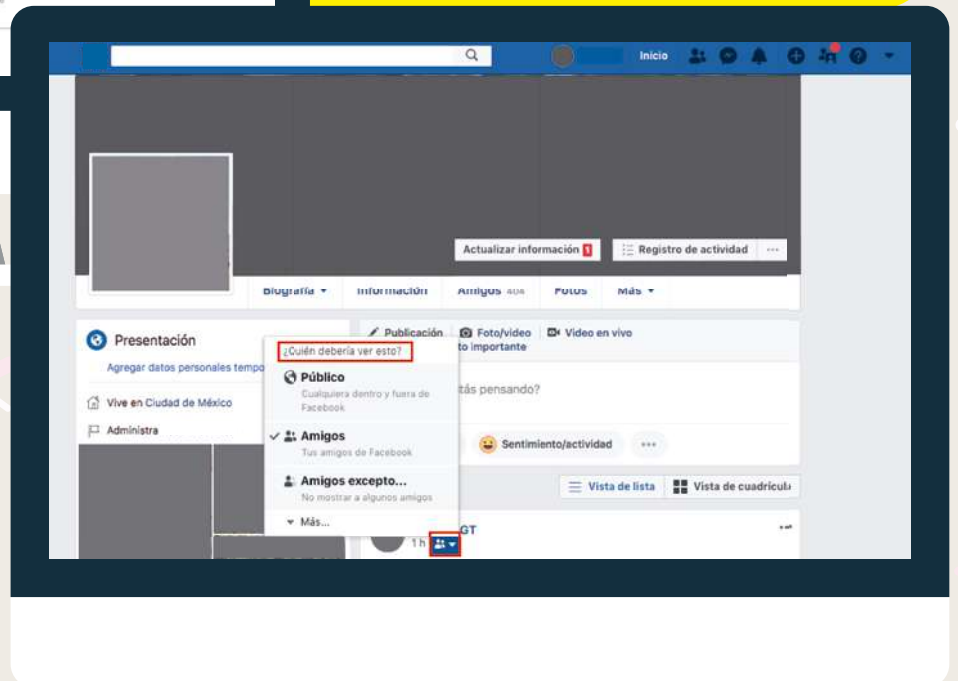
Inicio

Actualizar información 1
Registro de actividad
···

Biografía ▾
Información
Amigos 404
Fotos
Más ▾

Presentación
Agregar datos personales tempo

Vive en Ciudad de México
Administra

Publicación
Foto/video
Video en vivo
to importante

¿Quién debería ver esto?

Público
Cualquiera dentro y fuera de Facebook

Amigos
Tus amigos de Facebook

Amigos excepto...
No mostrar a algunos amigos

Más...

tás pensando?

Sentimiento/actividad
···

Vista de lista
Vista de cuadrícula

GT
1 h